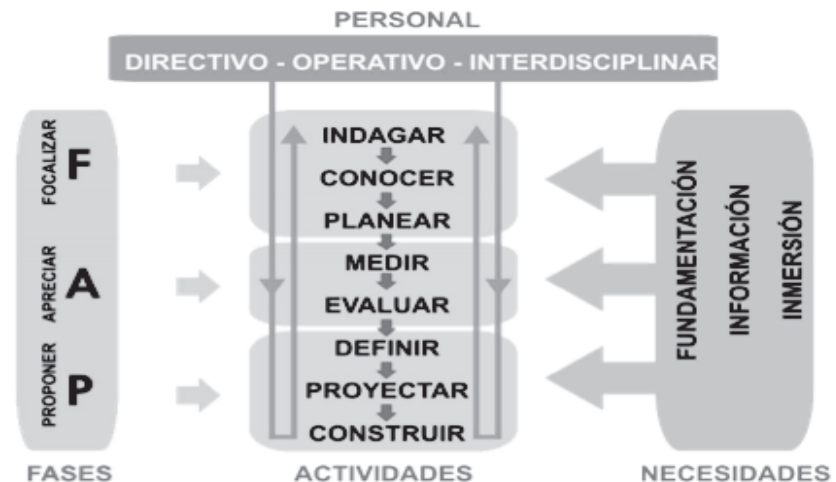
PERSONAL

DIRECTIVO - OPERATIVO - INTERDISCIPLINAR

FOCALIZAR F

APRECIAR A

PROPONER P

INDAGAR
CONOCER
PLANEAR
MEDIR
EVALUAR
DEFINIR
PROYECTAR
CONSTRUIR

FUNDAMENTACIÓN
INFORMACIÓN
INMERSIÓN

FASES

ACTIVIDADES

NECESIDADES